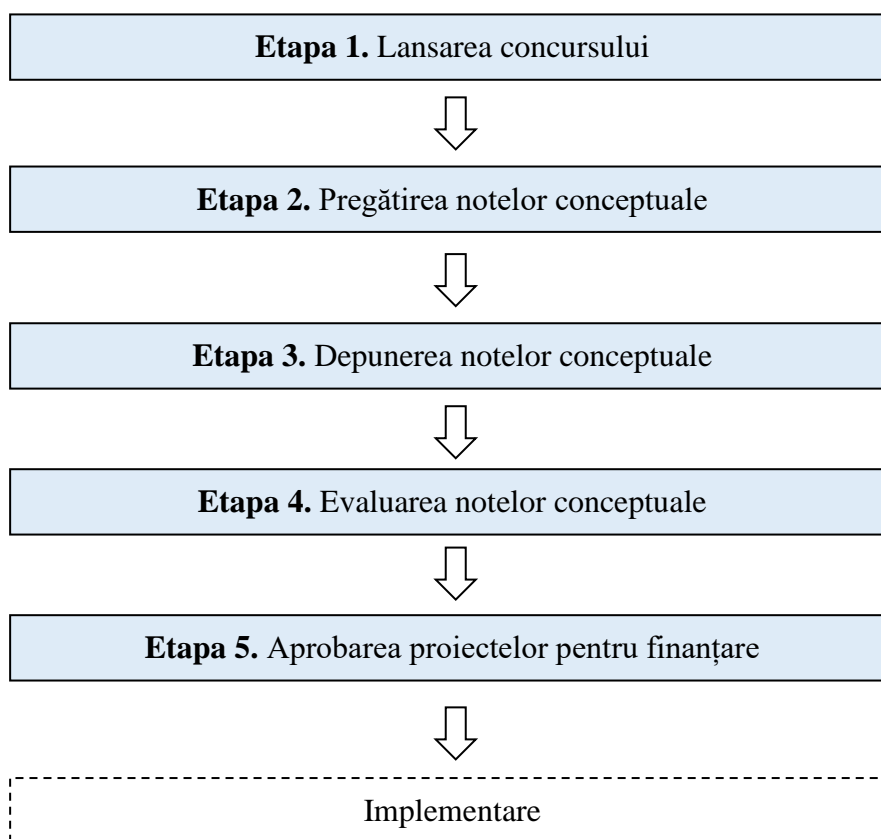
**Etapa 1.** Lansarea concursului

**Etapa 2.** Pregătirea notelor conceptuale

**Etapa 3.** Depunerea notelor conceptuale

**Etapa 4.** Evaluarea notelor conceptuale

**Etapa 5.** Aprobarea proiectelor pentru finanțare

Implementare